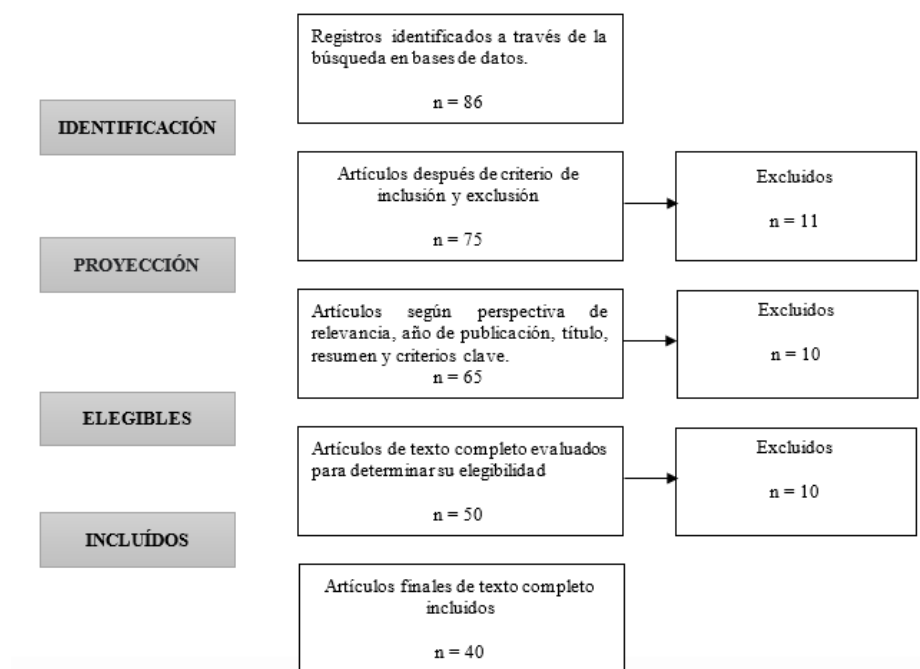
Registros identificados a través de la búsqueda en bases de datos.

n = 86

IDENTIFICACIÓN

Artículos después de criterio de inclusión y exclusión

n = 75

Excluidos

n = 11

PROYECCIÓN

Artículos según perspectiva de relevancia, año de publicación, título, resumen y criterios clave.
n = 65

Excluidos

n = 10

ELEGIBLES

Artículos de texto completo evaluados para determinar su elegibilidad

n = 50

Excluidos

n = 10

INCLUÍDOS

Artículos finales de texto completo incluidos

n = 40